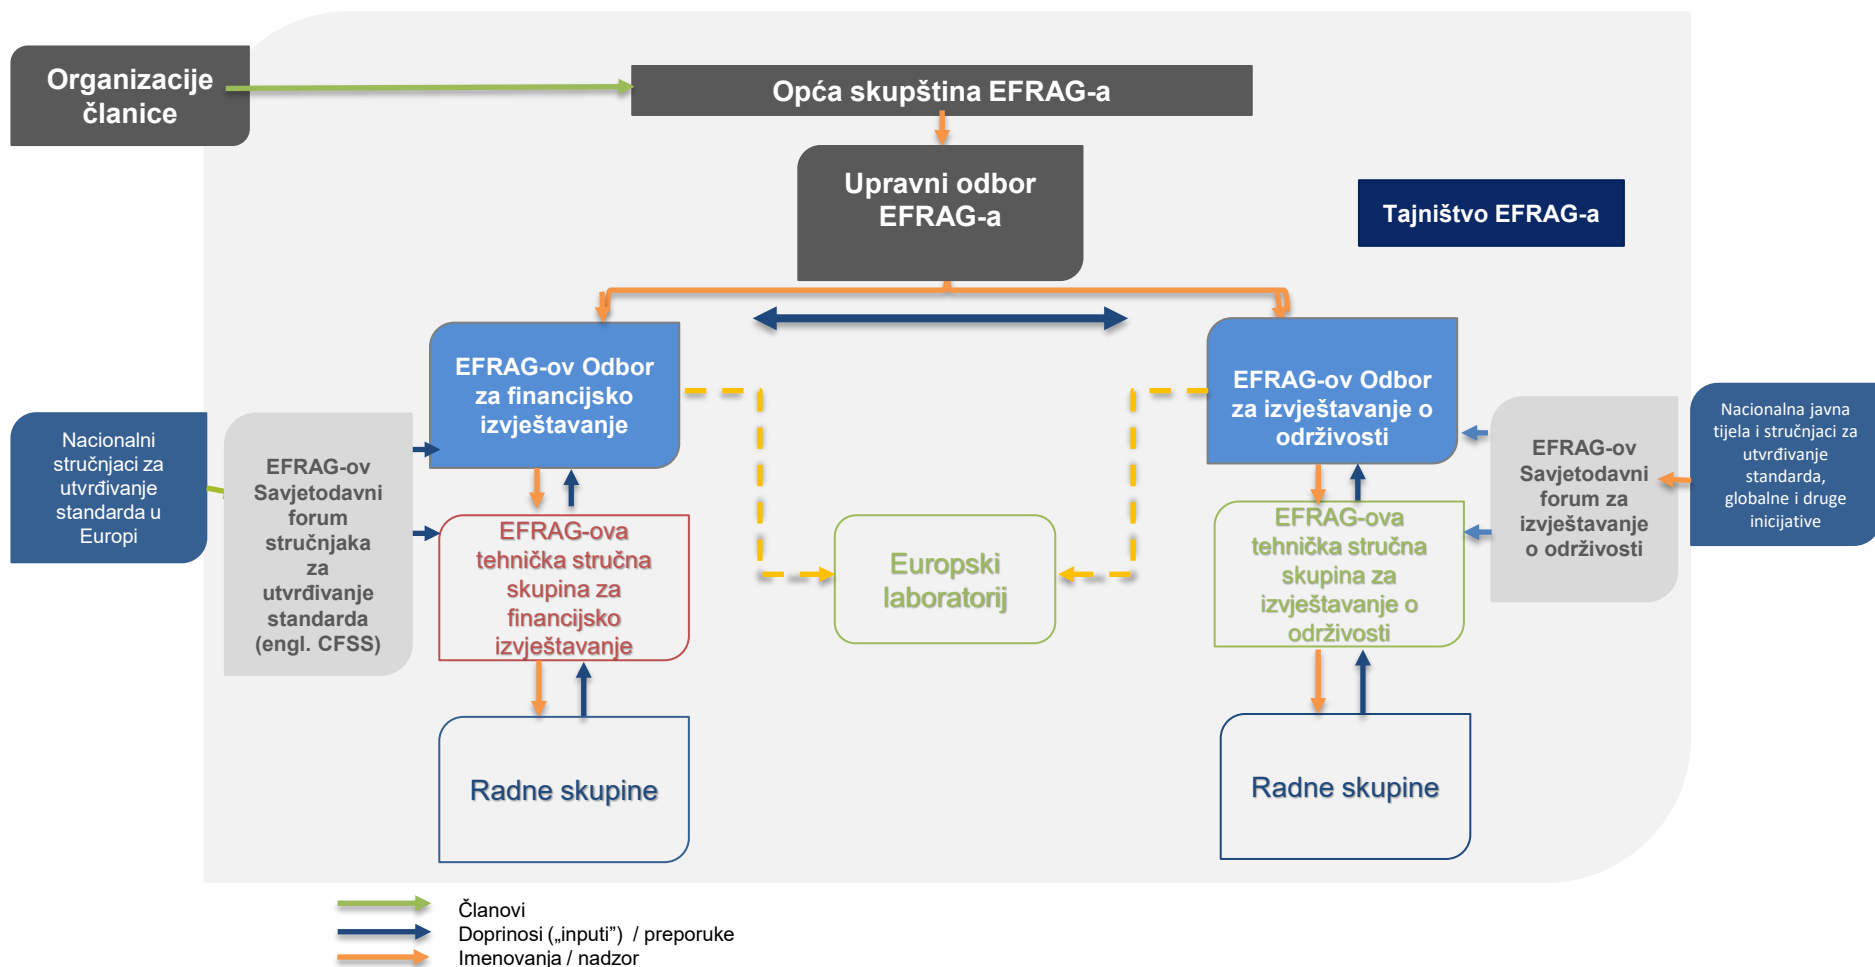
Organizacije članice

Opća skupština EFRAG-a

Upravni odbor EFRAG-a

Tajništvo EFRAG-a

EFRAG-ov Odbor za financijsko izvještavanje

EFRAG-ov Odbor za izvještavanje o održivosti

Nacionalni stručnjaci za utvrđivanje standarda u Europi

EFRAG-ov Savjetodavni forum stručnjaka za utvrđivanje standarda (engl. CFSS)

EFRAG-ova tehnička stručna skupina za financijsko izvještavanje

Europski laboratorij

EFRAG-ova tehnička stručna skupina za izvještavanje o održivosti

EFRAG-ov Savjetodavni forum za izvještavanje o održivosti

Nacionalna javna tijela i stručnjaci za utvrđivanje standarda, globalne i druge inicijative

Radne skupine

Radne skupine

Članovi
Doprinosi („inputi”) / preporuke
Imenovanja / nadzor